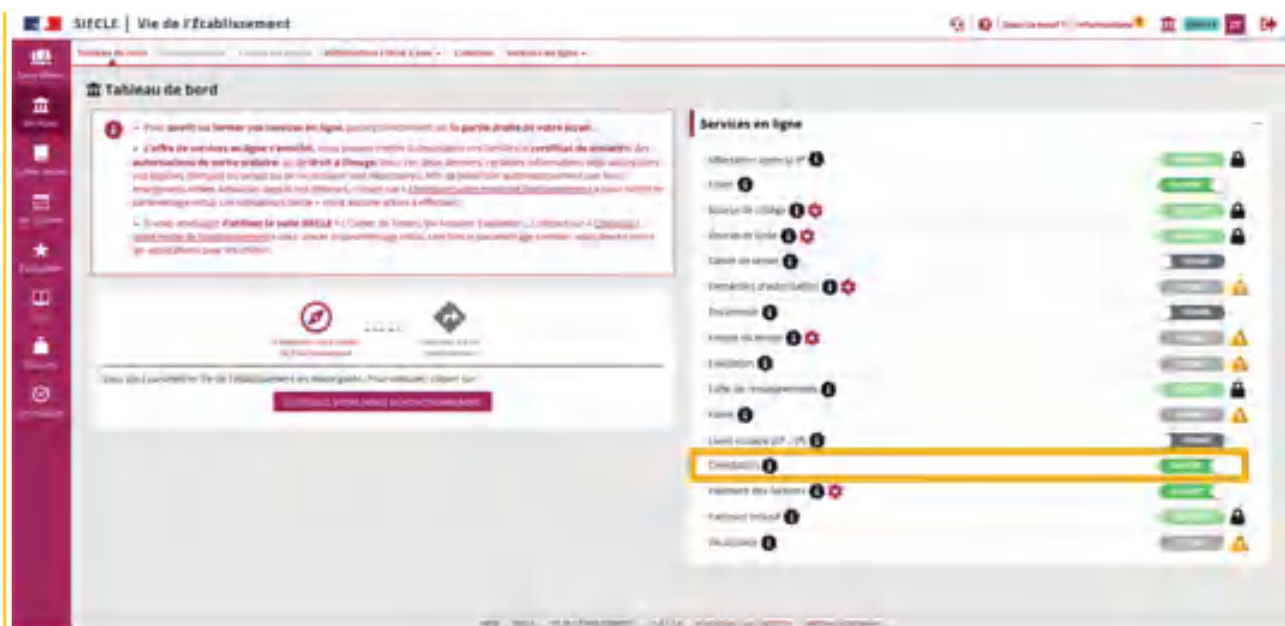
SIECLE | Vie de l'Établissement

Tableau de bord

Services en ligne

Affectation après la 3e

Orientation

Cahier de textes

Documents

Évaluation

Livret scolaire LSU

Orientation

Paiement des factures

Vie scolaire

Tableau de bord

Ouvrir la paramétrer Vie de l'établissement en désignant... Pour effectuer, cliquer sur

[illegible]